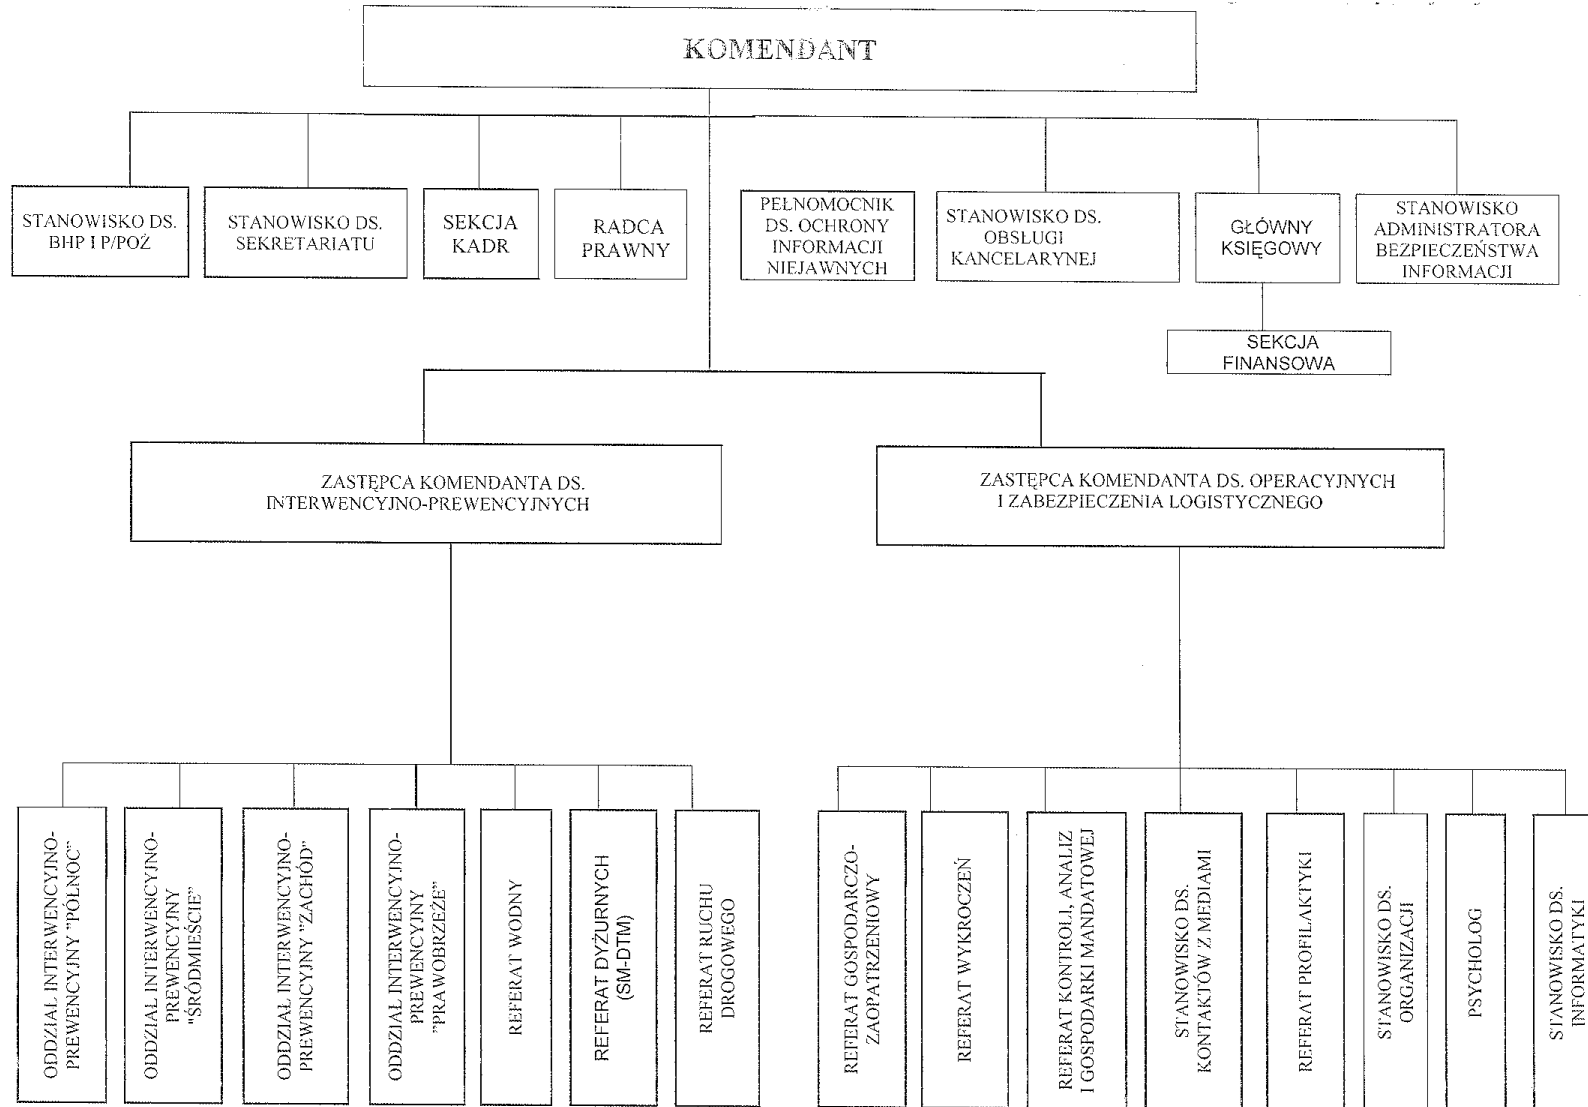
KOMENDANT

STANOWISKO DS. BHP I P/POŻ

STANOWISKO DS. SEKRETARIATU

SEKCJA KADR

RADCA PRAWNY

PEŁNOMOCNIK DS. OCHRONY INFORMACJI NIEJAWNYCH

STANOWISKO DS. OBSŁUGI KANCELARYNEJ

GŁÓWNY KSIĘGOWY

SEKCJA FINANSOWA

STANOWISKO ADMINISTRATORA BEZPIECZEŃSTWA INFORMACJI

ZASTĘPCA KOMENDANTA DS. INTERWENCYJNO-PREWENCYJNYCH

ZASTĘPCA KOMENDANTA DS. OPERACYJNYCH I ZABEZPIECZENIA LOGISTYCZNEGO

ODDZIAŁ INTERWENCYJNO-PREWENCYJNY "PÓŁNOC"

ODDZIAŁ INTERWENCYJNO-PREWENCYJNY "ŚRÓDMIEŚCIE"

ODDZIAŁ INTERWENCYJNO-PREWENCYJNY "ZACHÓD"

ODDZIAŁ INTERWENCYJNO-PREWENCYJNY "PRAWOBRZEŻE"

REFERAT WODNY

REFERAT DYŻURNYCH (SM-DTM)

REFERAT RUCHU DROGOWEGO

REFERAT GOSPODARCZO-ZAOPATRZENIOWY

REFERAT WYKROCZEŃ

REFERAT KONTROLI, ANALIZ I GOSPODARKI MANDATOWEJ

STANOWISKO DS. KONTAKTÓW Z MEDIAMI

REFERAT PROFILAKTYKI

STANOWISKO DS. ORGANIZACJI

PSYCHOLOG

STANOWISKO DS. INFORMATYKI